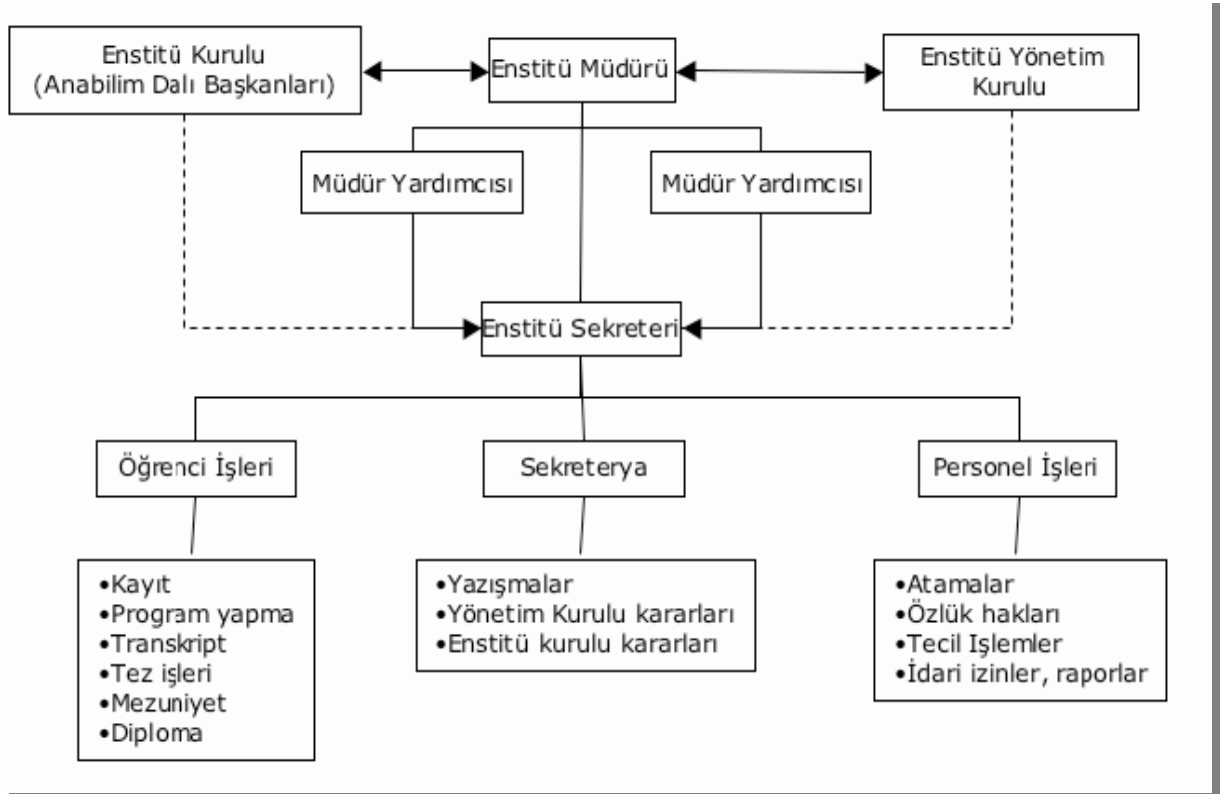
Enstitü Kurulu
(Anabilim Dalı Başkanları)

Enstitü Müdürü

Enstitü Yönetim Kurulu

Müdür Yardımcısı

Müdür Yardımcısı

Enstitü Sekreteri

Öğrenci İşleri

Sekreterya

Personel İşleri

•Kayıt
•Program yapma
•Transkript
•Tez işleri
•Mezuniyet
•Diploma

•Yazışmalar
•Yönetim Kurulu kararları
•Enstitü kurulu kararları

•Atamalar
•Özlük hakları
•Tecil Işlemler
•İdari izinler, raporlar